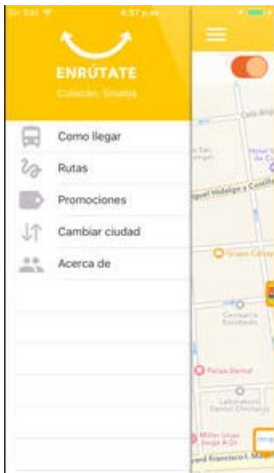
4:57 p.m.

ENRÚTATE

Culiacán, Sinaloa

Como llegar

Rutas

Promociones

Cambiar ciudad

Acerca de

Miguel Hidalgo y Costilla

Teatro Culiacán

Farmacia Escobedo

Palace Dental

Laboratorio Dental

Miller Lines

Francisco I. Madero